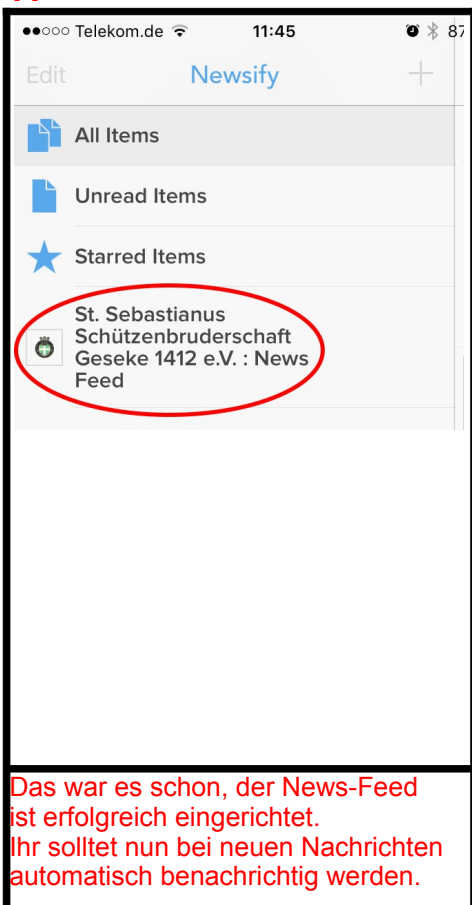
●●○○○ Telekom.de 11:45 87

Edit Newsify +

All Items

Unread Items

Starred Items

St. Sebastianus Schützenbruderschaft Geseke 1412 e.V. : News Feed

Das war es schon, der News-Feed ist erfolgreich eingerichtet.
Ihr solltet nun bei neuen Nachrichten automatisch benachrichtig werden.